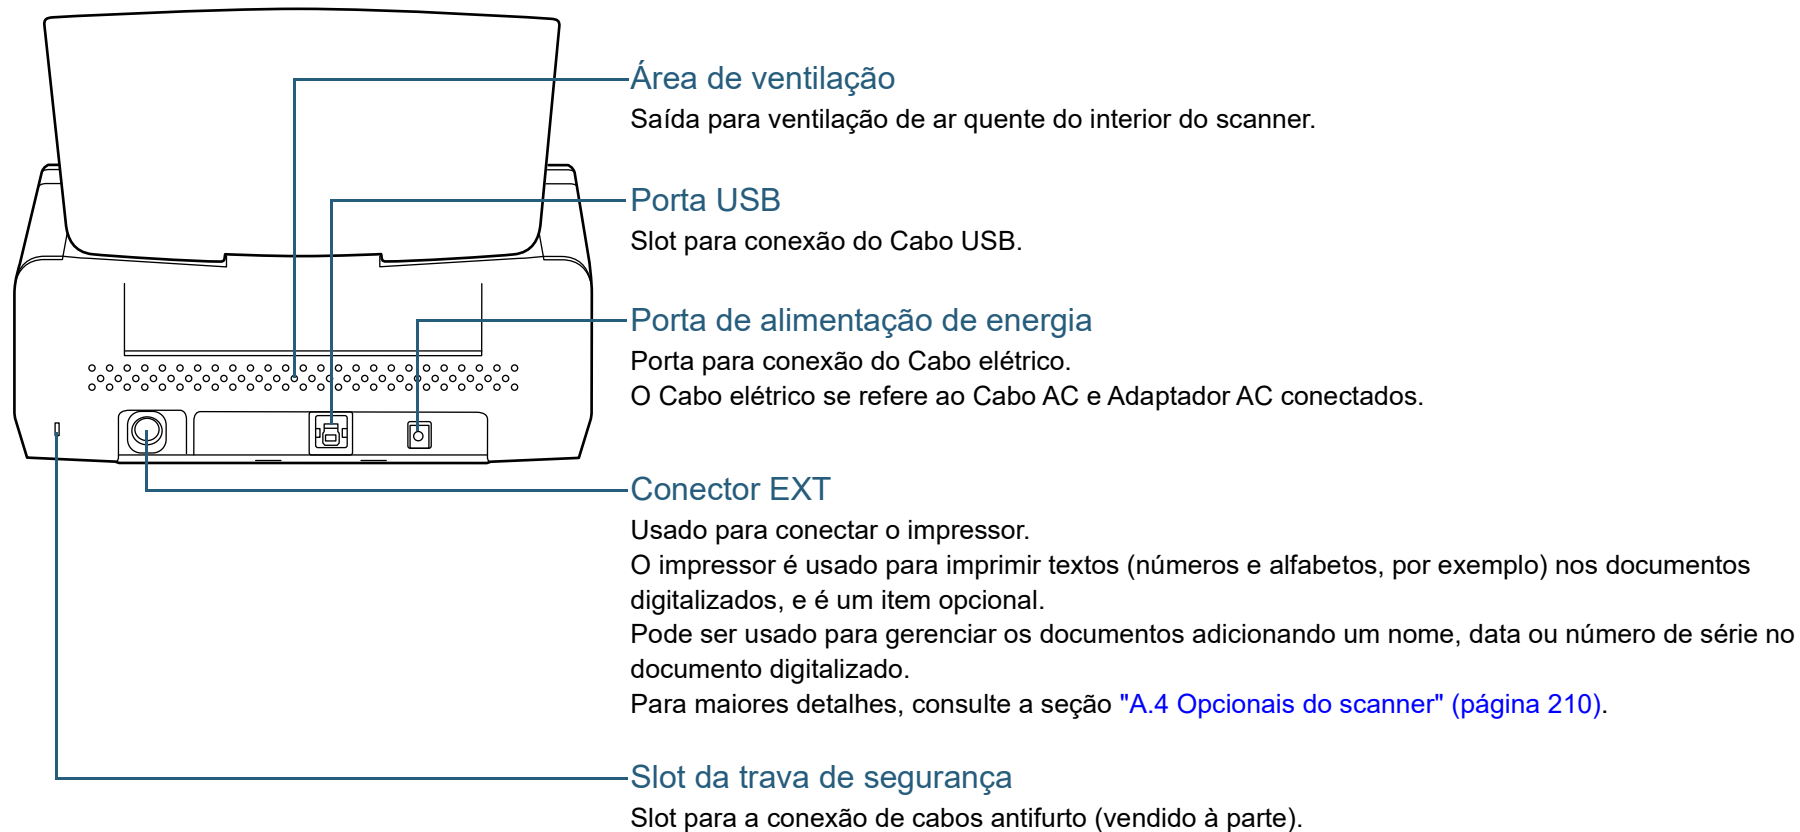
Área de ventilação
Saída para ventilação de ar quente do interior do scanner.

Porta USB
Slot para conexão do Cabo USB.

Porta de alimentação de energia
Porta para conexão do Cabo elétrico.
O Cabo elétrico se refere ao Cabo AC e Adaptador AC conectados.

Conector EXT
Usado para conectar o impressor.
O impressor é usado para imprimir textos (números e alfabetos, por exemplo) nos documentos digitalizados, e é um item opcional.
Pode ser usado para gerenciar os documentos adicionando um nome, data ou número de série no documento digitalizado.
Para maiores detalhes, consulte a seção "A.4 Opcionais do scanner" (página 210).

Slot da trava de segurança
Slot para a conexão de cabos antifurto (vendido à parte).